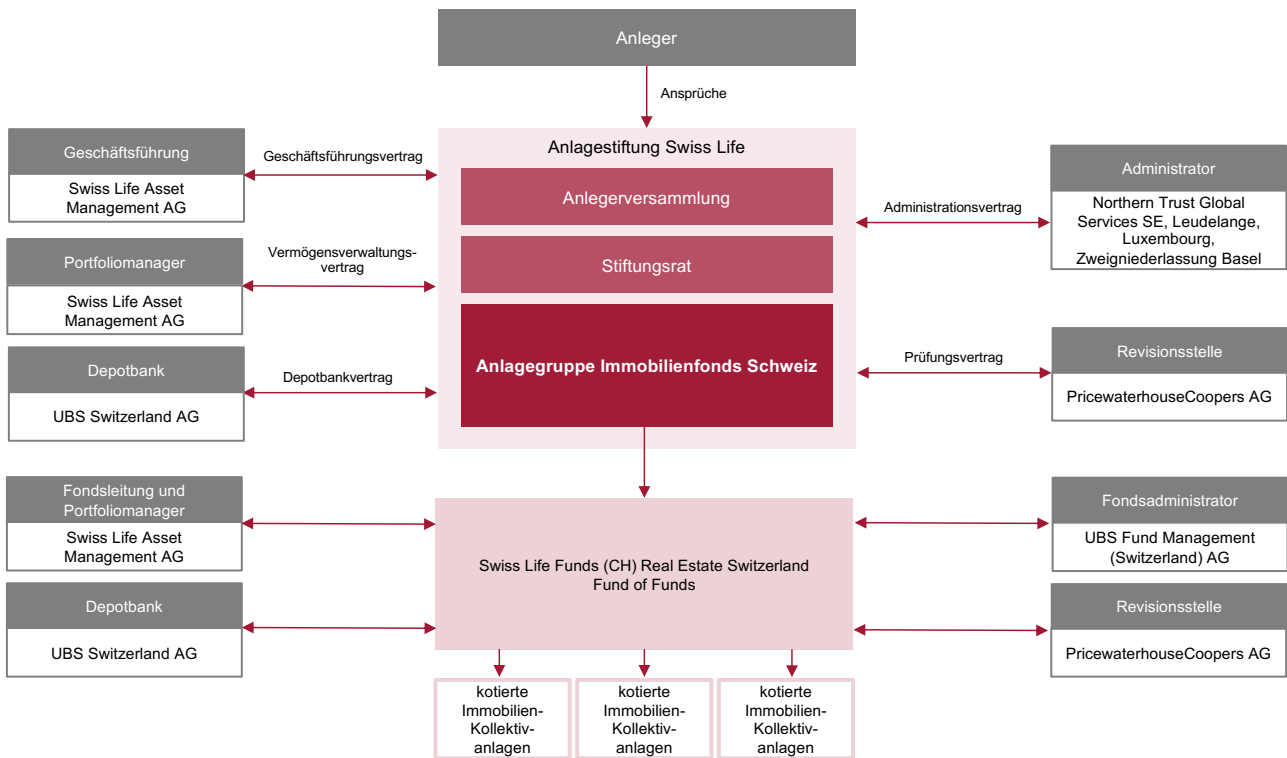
Anleger

Ansprüche

Anlagestiftung Swiss Life

Anlegerversammlung

Stiftungsrat

Anlagegruppe Immobilienfonds Schweiz

Geschäftsführung

Swiss Life Asset Management AG

Geschäftsführungsvertrag

Portfoliomanager

Swiss Life Asset Management AG

Vermögensverwaltungsvertrag

Depotbank

UBS Switzerland AG

Depotbankvertrag

Administrator

Northern Trust Global Services SE, Leudelange, Luxembourg, Zweigniederlassung Basel

Administrationsvertrag

Revisionsstelle

PricewaterhouseCoopers AG

Prüfungsvertrag

Fondsleitung und Portfoliomanager

Swiss Life Asset Management AG

Depotbank

UBS Switzerland AG

Swiss Life Funds (CH) Real Estate Switzerland Fund of Funds

Fondsadministrator

UBS Fund Management (Switzerland) AG

Revisionsstelle

PricewaterhouseCoopers AG

kotierte Immobilien-Kollektivanlagen

kotierte Immobilien-Kollektivanlagen

kotierte Immobilien-Kollektivanlagen